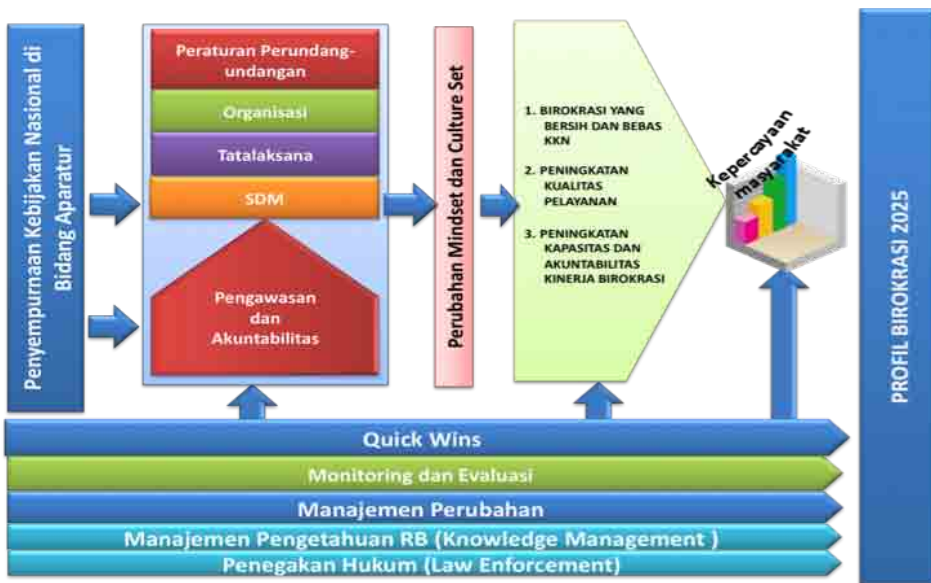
Penyempurnaan Kebijakan Nasional di Bidang Aparatur

Peraturan Perundang-undangan

Organisasi

Tatalaksana

SDM

Pengawasan dan Akuntabilitas

Perubahan Mindset dan Culture Set

1. BIROKRASI YANG BERSIH DAN BEBAS KKN

2. PENINGKATAN KUALITAS PELAYANAN

3. PENINGKATAN KAPASITAS DAN AKUNTABILITAS KINERJA BIROKRASI

Kepercayaan masyarakat

PROFIL BIROKRASI 2025

Quick Wins

Monitoring dan Evaluasi

Manajemen Perubahan

Manajemen Pengetahuan RB (Knowledge Management )

Penegakan Hukum (Law Enforcement)